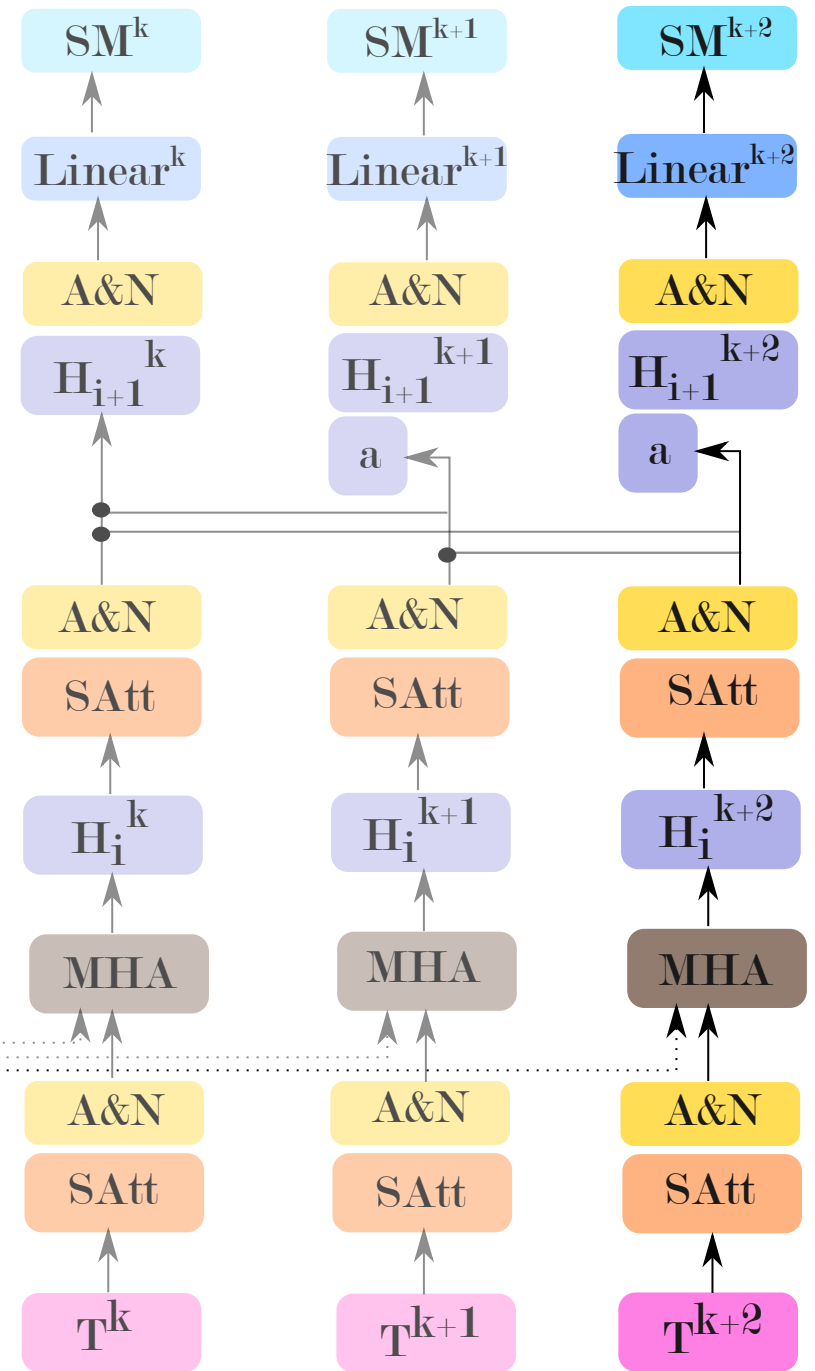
$SM^{k}$ $SM^{k+1}$ $SM^{k+2}$

$Linear^{k}$ $Linear^{k+1}$ $Linear^{k+2}$

A&N A&N A&N

$H_{i+1}^{k}$ $H_{i+1}^{k+1}$ $H_{i+1}^{k+2}$

a a

A&N A&N A&N

SAtt SAtt SAtt

$H_{i}^{k}$ $H_{i}^{k+1}$ $H_{i}^{k+2}$

MHA MHA MHA

A&N A&N A&N

SAtt SAtt SAtt

$T^{k}$ $T^{k+1}$ $T^{k+2}$